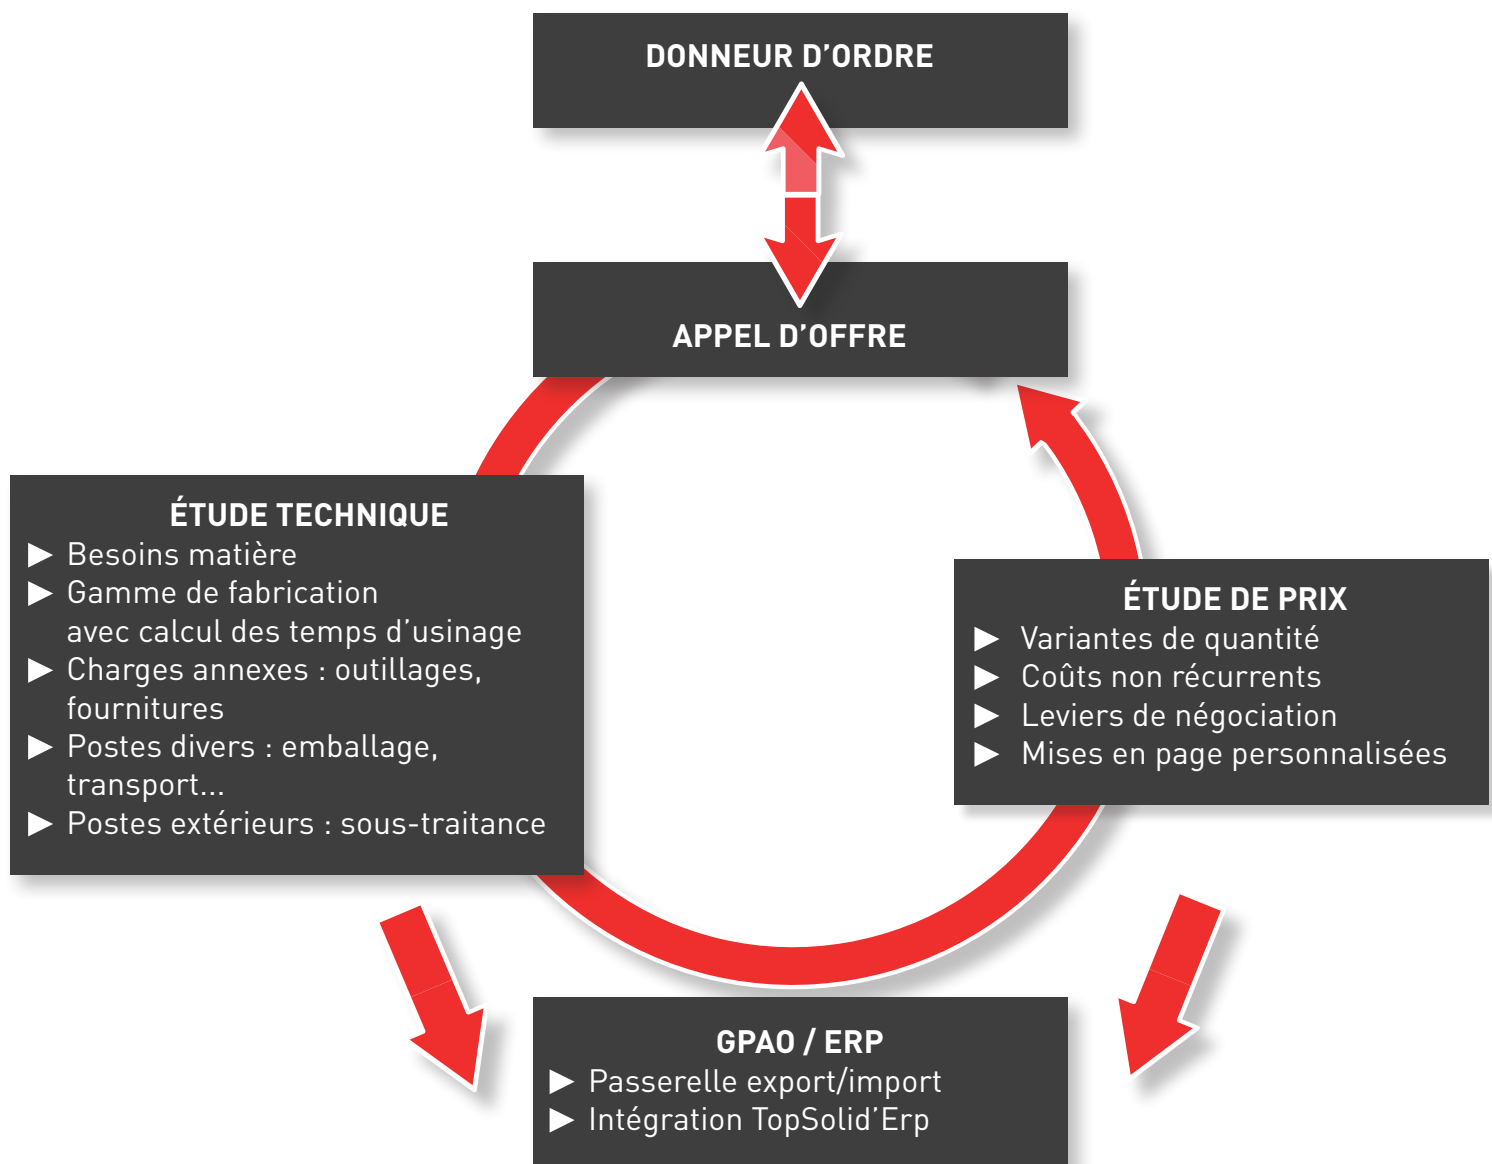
DONNEUR D’ORDRE

APPEL D’OFFRE

ÉTUDE TECHNIQUE
▶ Besoins matière
▶ Gamme de fabrication avec calcul des temps d’usinage
▶ Charges annexes : outillages, fournitures
▶ Postes divers : emballage, transport...
▶ Postes extérieurs : sous-traitance

ÉTUDE DE PRIX
▶ Variantes de quantité
▶ Coûts non récurrents
▶ Leviers de négociation
▶ Mises en page personnalisées

GPAO / ERP
▶ Passerelle export/import
▶ Intégration TopSolid’Erp